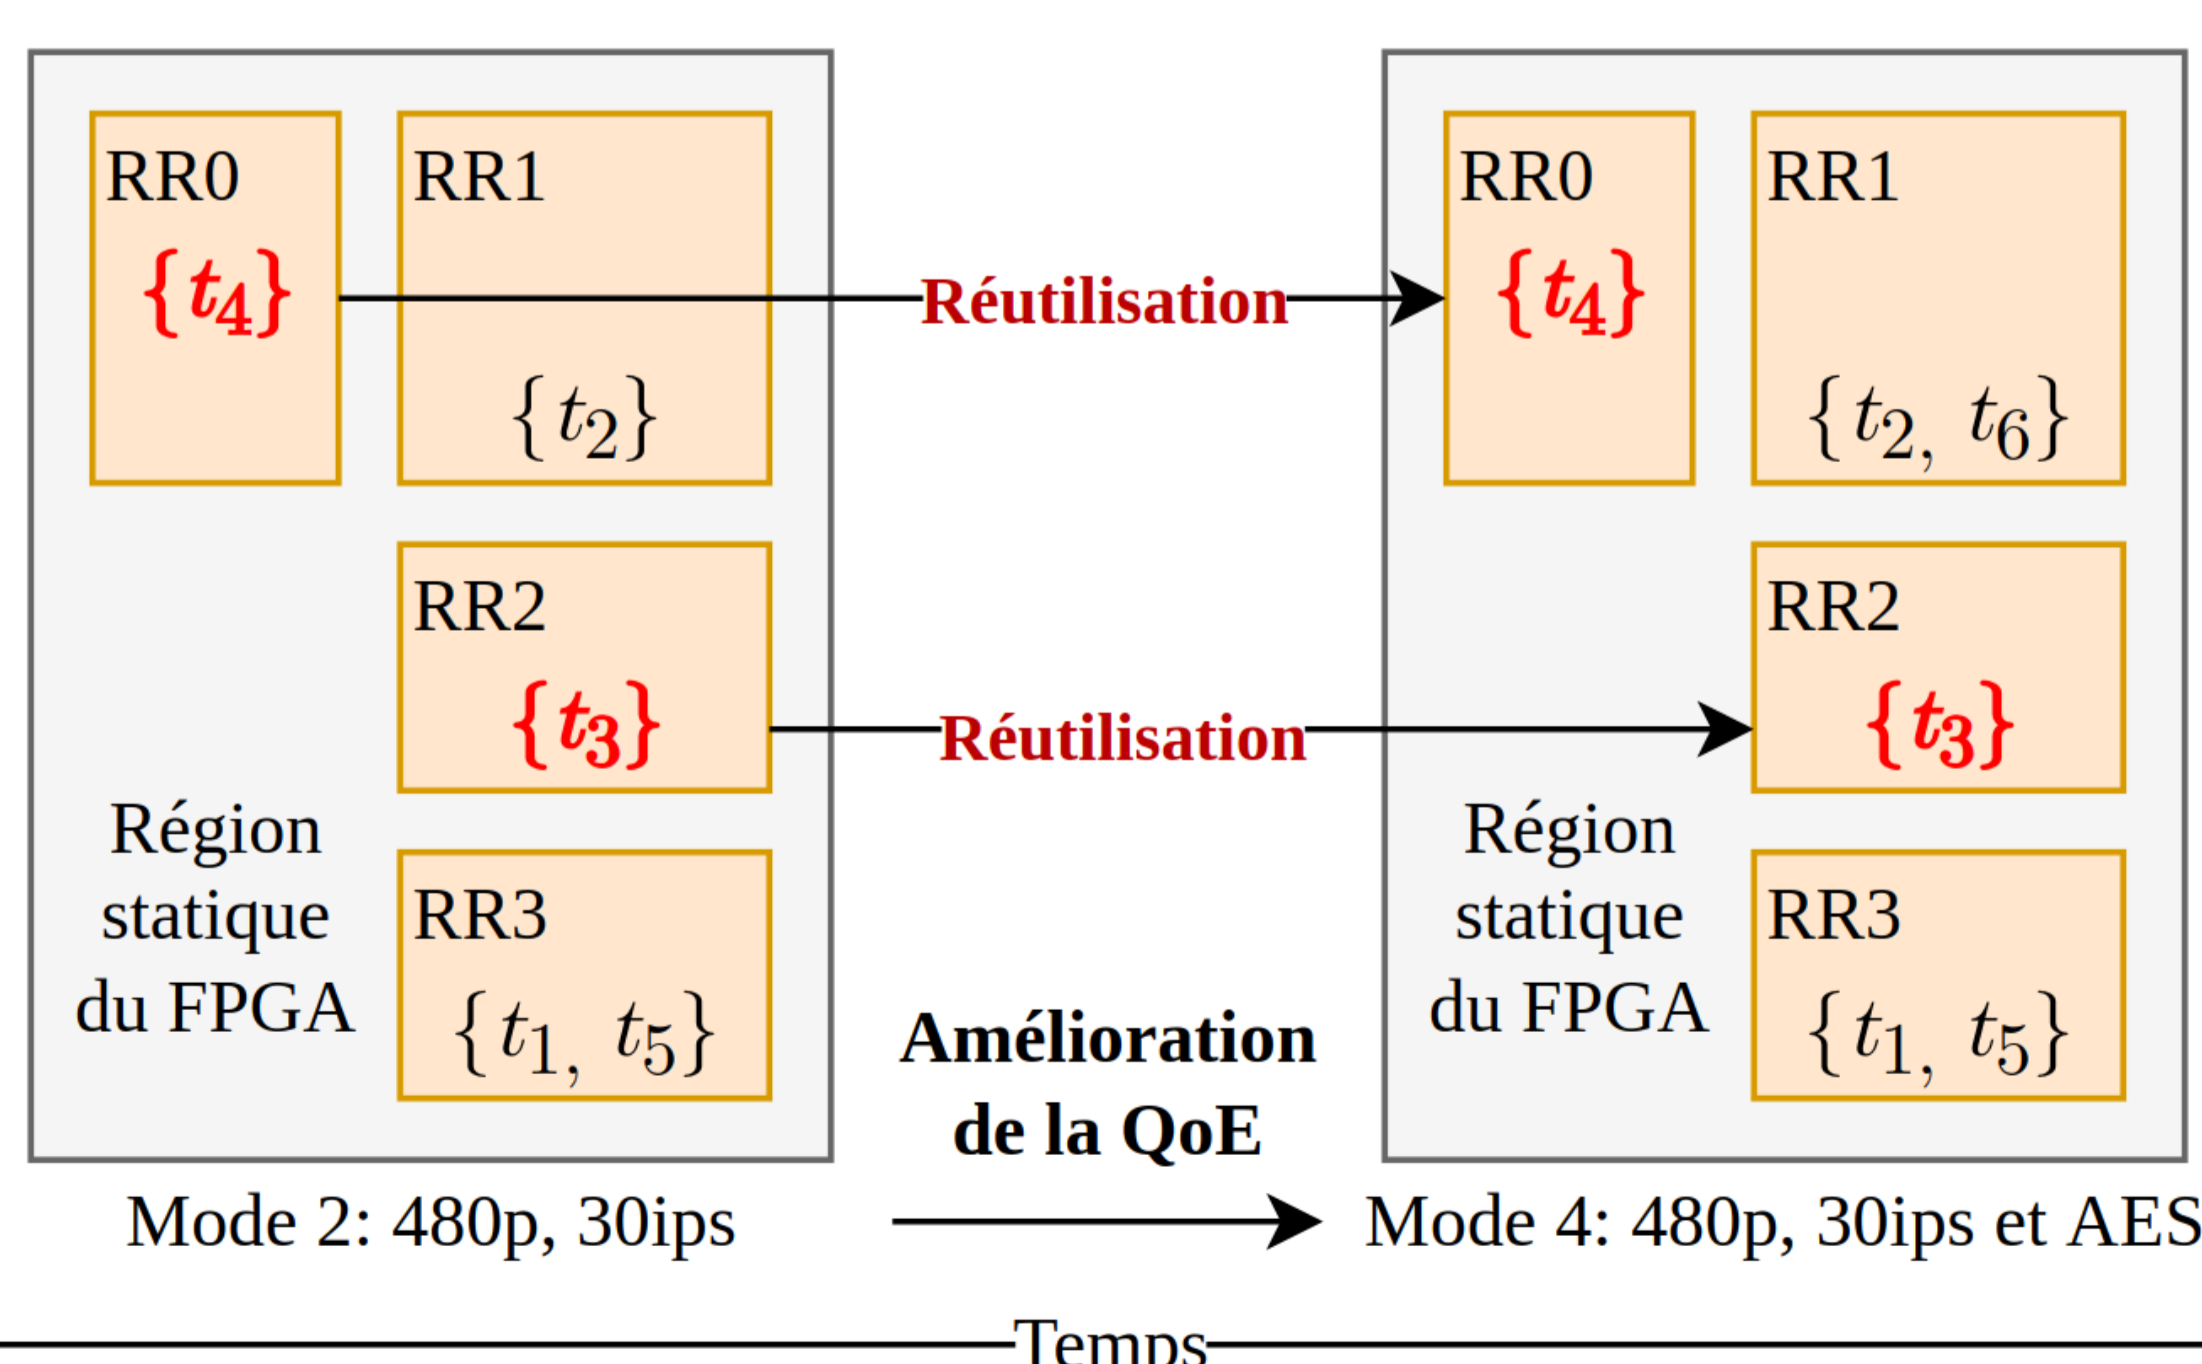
RR0
$\{t_4\}$

RR1
$\{t_2\}$

Réutilisation

RR0
$\{t_4\}$

RR1
$\{t_2, t_6\}$

RR2
$\{t_3\}$

Réutilisation

RR2
$\{t_3\}$

Région statique du FPGA

RR3
$\{t_1, t_5\}$

Amélioration de la QoE

Région statique du FPGA

RR3
$\{t_1, t_5\}$

Mode 2: 480p, 30ips

Mode 4: 480p, 30ips et AES

Temps